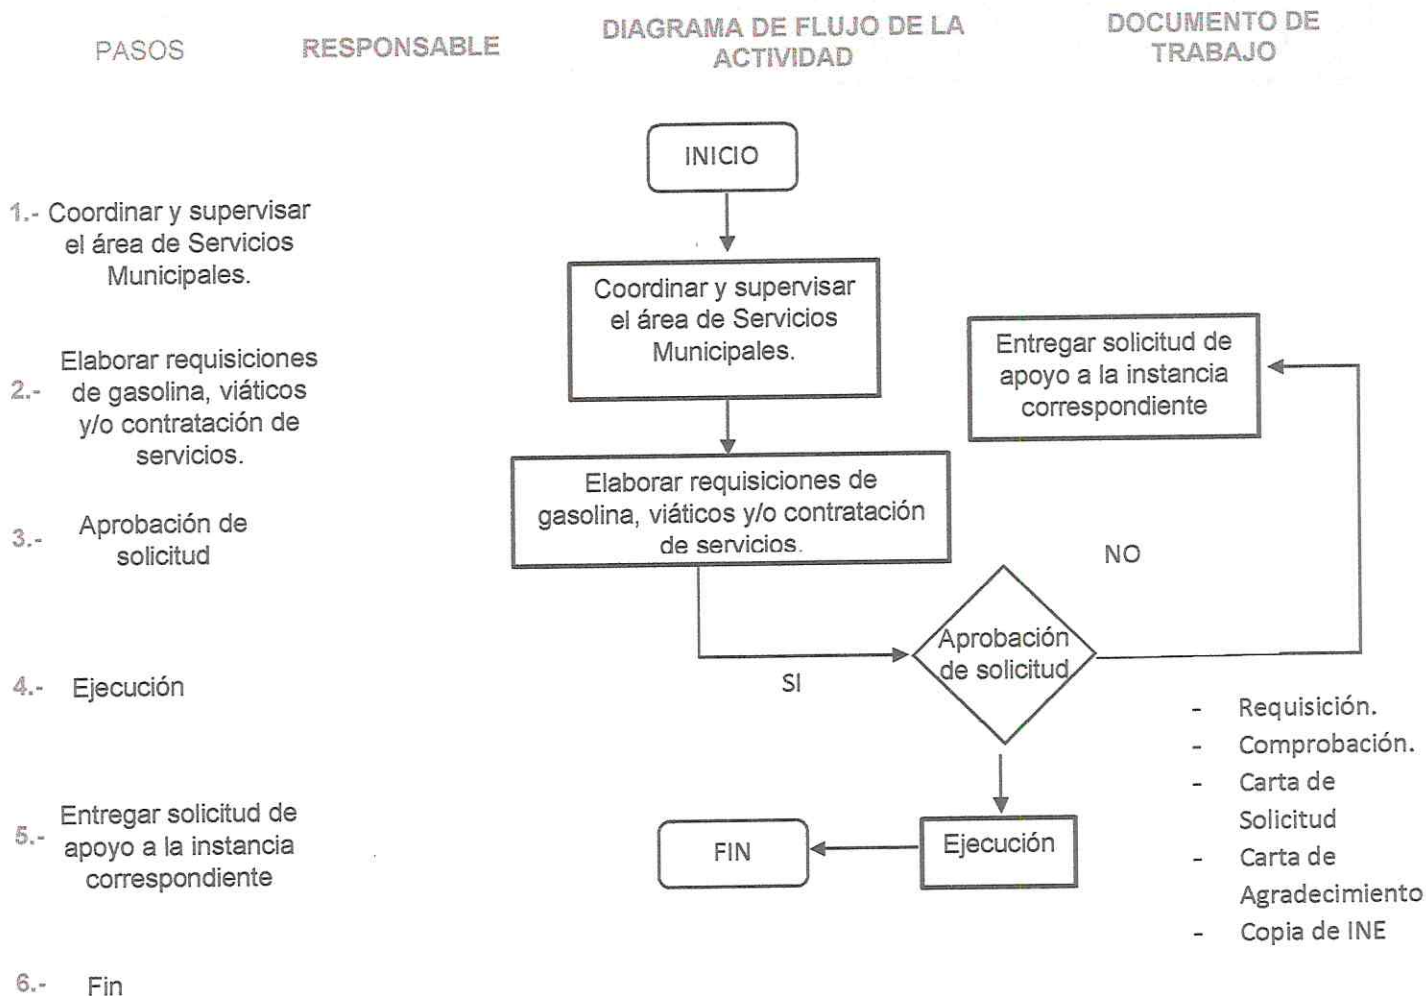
PASOS

RESPONSABLE

DIAGRAMA DE FLUJO DE LA ACTIVIDAD

DOCUMENTO DE TRABAJO

1.- Coordinar y supervisar el área de Servicios Municipales.

2.- Elaborar requisiciones de gasolina, viáticos y/o contratación de servicios.

3.- Aprobación de solicitud

4.- Ejecución

5.- Entregar solicitud de apoyo a la instancia correspondiente

6.- Fin

INICIO

Coordinar y supervisar el área de Servicios Municipales.

Elaborar requisiciones de gasolina, viáticos y/o contratación de servicios.

Entregar solicitud de apoyo a la instancia correspondiente

NO

Aprobación de solicitud

SI

Ejecución

FIN

- Requisición.
- Comprobación.
- Carta de Solicitud
- Carta de Agradecimiento
- Copia de INE